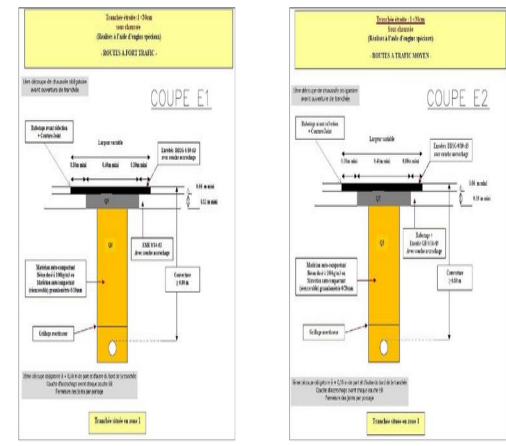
Tranchée étroite : L<30cm
sous chaussée
(Réalisée à l'aide d'engins spéciaux)

- ROUTES A FORT TRAFIC -

Une découpe de chaussée idéalement avant ouverture de tranchée

COUPE E1

Rabotage avant réfection + Contre-Joint

Largeur variable

0,30m mini

0,40m mini

0,30m mini

Enrobés BBSG 0/10-0/14 avec couche accrochage

0,08 m mini

0,12 m mini

GNT 0/31,5

Q3

Matériau auto-compactant
Resistance de 1 à 2 MPa à 28 jours
Matériau auto-compactant
(avec un débit granulométrique 0-20mm)

Couverture ≥ 0,80 m

Grillage avertisseur

Une découpe supplémentaire à ≥ 0,10 m en part et d'autre du bord de la tranchée
Couche d'accrochage avant enrobés
Fermeture des joints par pontage

Tranchée située en zone 1

Tranchée étroite : L<30cm
Sous chaussée
(Réalisée à l'aide d'engins spéciaux)

- ROUTES A TRAFIC MOYEN -

Une découpe de chaussée idéalement avant ouverture de tranchée

COUPE E2

Rabotage avant réfection + Contre-Joint

Largeur variable

0,30m mini

0,40m mini

0,30m mini

Enrobés BBSG 0/10-0/14 avec couche accrochage

0,06 m mini

0,10 m mini

Q3

Rabotage + Enrobés GB 0/14-0/20 avec couche accrochage

Matériau auto-compactant
Resistance de 1 à 2 MPa à 28 jours
Matériau auto-compactant
(avec un débit granulométrique 0-20mm)

Couverture ≥ 0,80 m

Grillage avertisseur

Une découpe supplémentaire à ≥ 0,10 m en part et d'autre du bord de la tranchée
Couche d'accrochage avant enrobés
Fermeture des joints par pontage

Tranchée située en zone 1